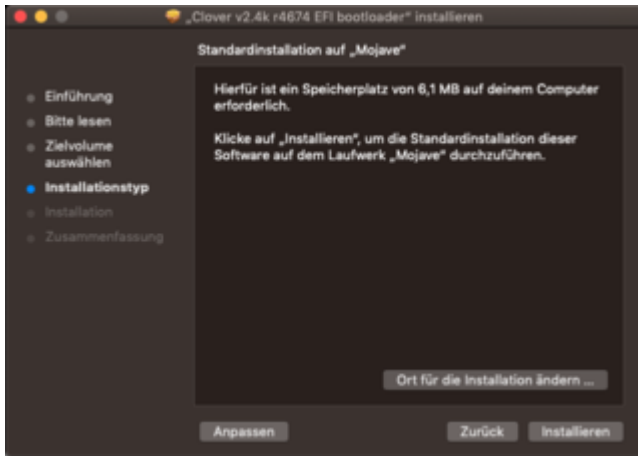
„Clover v2.4k r4674 EFI bootloader" installieren

Standardinstallation auf „Mojave"

Einführung
Bitte lesen
Zielvolume auswählen
Installationstyp
Installation
Zusammenfassung

Hierfür ist ein Speicherplatz von 6,1 MB auf deinem Computer erforderlich.

Klicke auf „Installieren", um die Standardinstallation dieser Software auf dem Laufwerk „Mojave" durchzuführen.

Ort für die Installation ändern ...

Anpassen

Zurück

Installieren